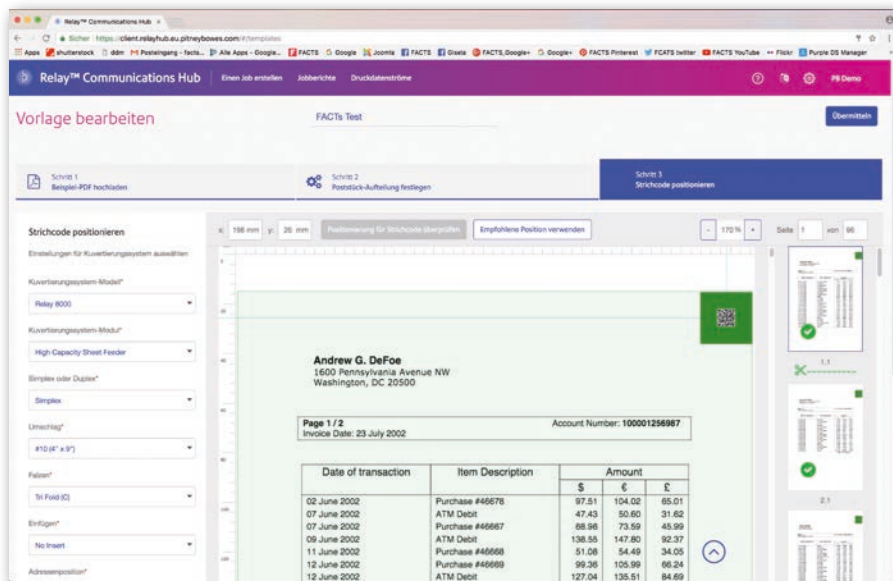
Relay™ Communications Hub ×

Sicher | https://client.relayhub.eu.pitneybowes.com/#/templates

Apps shutterstock ddm Posteingang - facts... Alle Apps - Google... FACTS Google Joomla FACTS Gisela FACTS,Google+ Google+ FACTS Pinterest FCATS twitter FACTS YouTube Flickr Purple DS Manager

Relay™ Communications Hub Einen Job erstellen Jobberichte Druckdatenströme PB Demo

Vorlage bearbeiten FACTs Test Übermitteln

Schritt 1 Beispiel-PDF hochladen

Schritt 2 Poststück-Aufteilung festlegen

Schritt 3 Strichcode positionieren

Strichcode positionieren

Einstellungen für Kuvertierungssystem auswählen

Kuvertierungssystem-Modell*

Relay 8000

Kuvertierungssystem-Modul*

High Capacity Sheet Feeder

Simplex oder Duplex*

Simplex

Umschlag*

#10 (4" x 9")

Falzen*

Tri Fold (C)

Einfügen*

No Insert

Adressenposition*

x: 198 mm y: 26 mm Positionierung für Strichcode überprüfen Empfohlene Position verwenden - 170 % + Seite 1 von 96

Andrew G. DeFoe
1600 Pennsylvania Avenue NW
Washington, DC 20500

Page 1 / 2 Account Number: 100001256987
Invoice Date: 23 July 2002

| Date of transaction | Item Description | Amount | | |
|---|---|---|---|---|
| | | $ | € | £ |
| 02 June 2002 | Purchase #46678 | 97.51 | 104.02 | 65.01 |
| 07 June 2002 | ATM Debit | 47.43 | 50.60 | 31.62 |
| 07 June 2002 | Purchase #46667 | 68.98 | 73.59 | 45.99 |
| 09 June 2002 | ATM Debit | 138.55 | 147.80 | 92.37 |
| 11 June 2002 | Purchase #46668 | 51.08 | 54.49 | 34.05 |
| 12 June 2002 | Purchase #46669 | 99.36 | 105.99 | 66.24 |
| 12 June 2002 | ATM Debit | 127.04 | 135.51 | 84.69 |

1.1

2.1